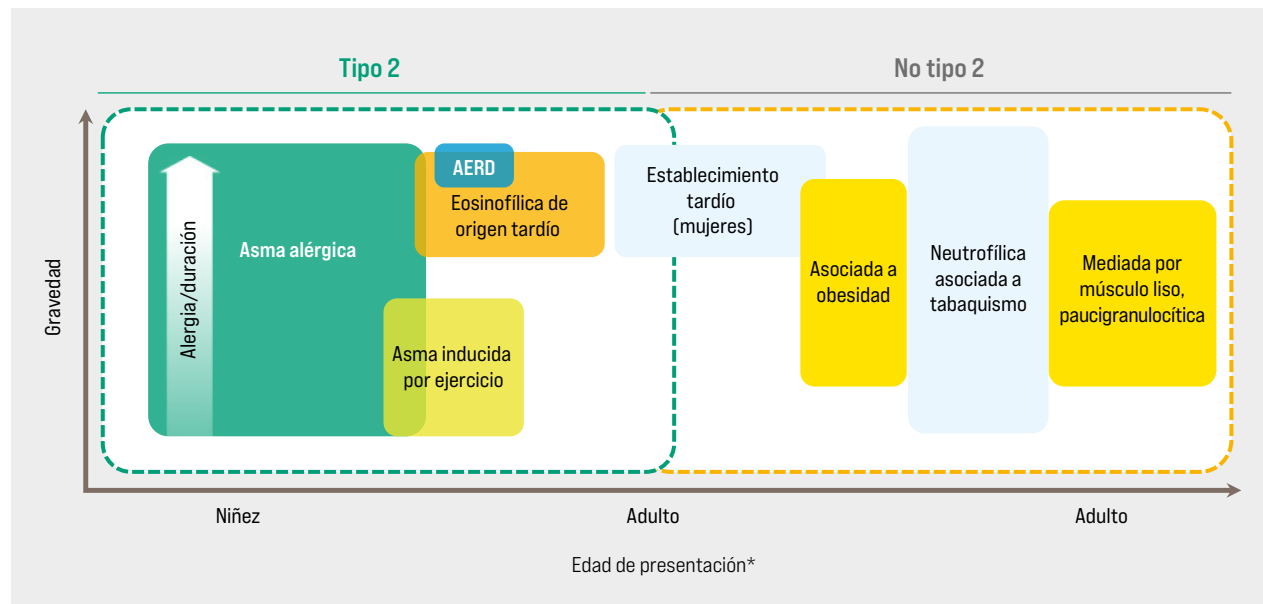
Tipo 2

No tipo 2

Gravedad

Alergia/duración

Asma alérgica

AERD

Eosinofílica de origen tardío

Asma inducida por ejercicio

Establecimiento tardío (mujeres)

Asociada a obesidad

Neutrofílica asociada a tabaquismo

Mediada por músculo liso, paucigranulocítica

Niñez

Adulto

Adulto

Edad de presentación*